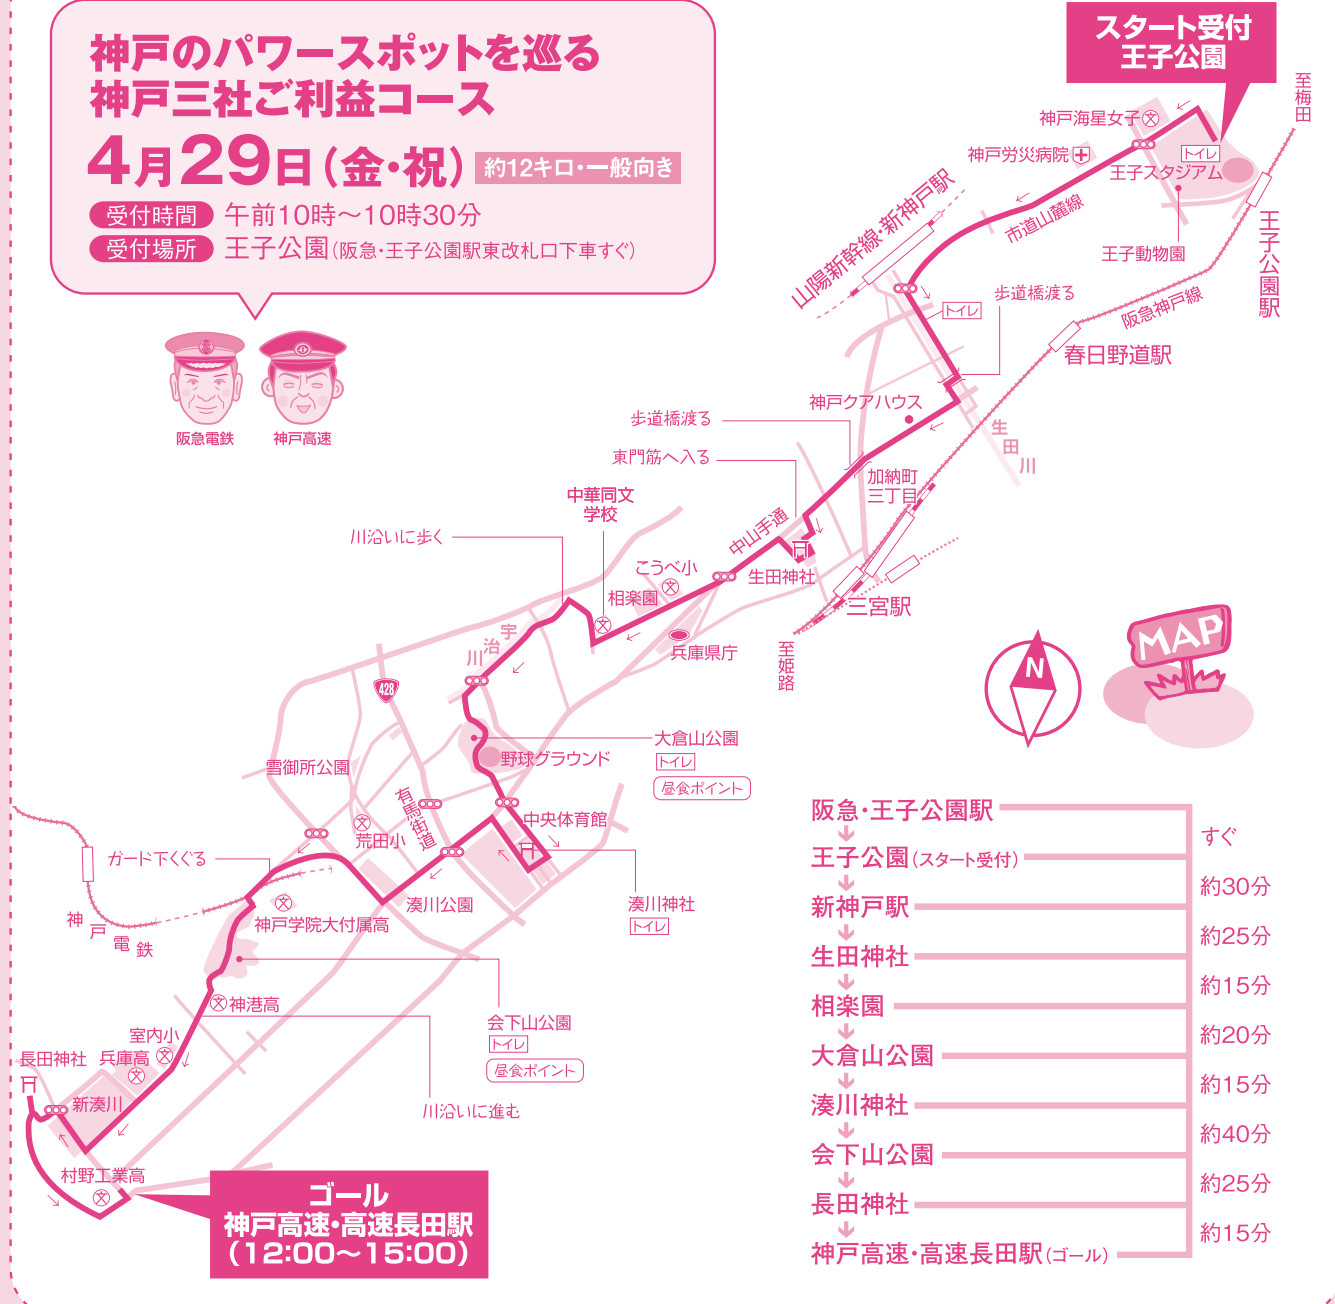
神戸のパワースポットを巡る
神戸三社ご利益コース
4月29日(金・祝) 約12キロ・一般向き
受付時間 午前10時～10時30分
受付場所 王子公園(阪急・王子公園駅東改札口下車すぐ)

阪急電鉄 神戸高速

スタート受付
王子公園

至梅田
神戸海星女子
神戸労災病院
トイレ
王子スタジアム
王子動物園
市道山麓線
山陽新幹線・新神戸駅
トイレ
歩道橋渡る
阪急神戸線
王子公園駅
春日野道駅
神戸クアハウス
生田川
歩道橋渡る
東門筋へ入る
加納町三丁目
中華同文学校
中山手通
生田神社
こうべ小
相楽園
三宮駅
兵庫県庁
至姫路
川沿いに歩く
宇治川
428
大倉山公園
トイレ
昼食ポイント
野球グラウンド
雪御所公園
有馬街道
荒田小
中央体育館
ガード下くぐる
湊川公園
湊川神社
トイレ
神戸電鉄
神戸学院大付属高
神港高
会下山公園
トイレ
昼食ポイント
室内小
長田神社
兵庫高
新湊川
川沿いに進む
村野工業高

ゴール
神戸高速・高速長田駅
(12:00～15:00)

MAP
N

阪急・王子公園駅
すぐ
王子公園(スタート受付)
約30分
新神戸駅
約25分
生田神社
約15分
相楽園
約20分
大倉山公園
約15分
湊川神社
約40分
会下山公園
約25分
長田神社
約15分
神戸高速・高速長田駅(ゴール)